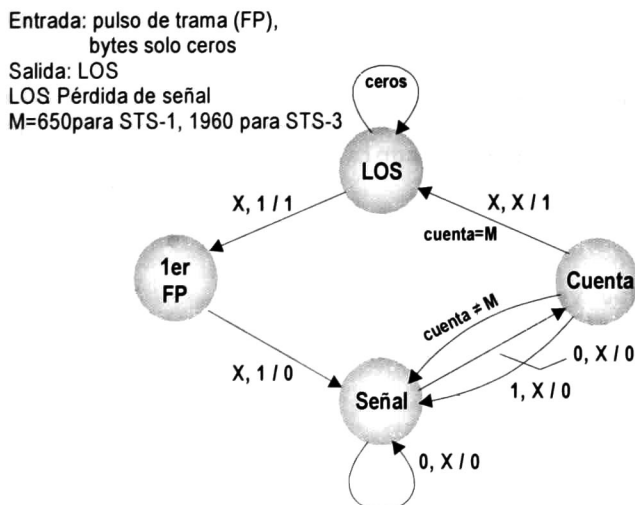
Entrada: pulso de trama (FP),
bytes solo ceros
Salida: LOS
LOS Pérdida de señal
M=650para STS-1, 1960 para STS-3

ceros
LOS
X, 1 / 1
X, X / 1
cuenta=M
1er FP
Cuenta
cuenta ≠ M
0, X / 0
X, 1 / 0
1, X / 0
Señal
0, X / 0